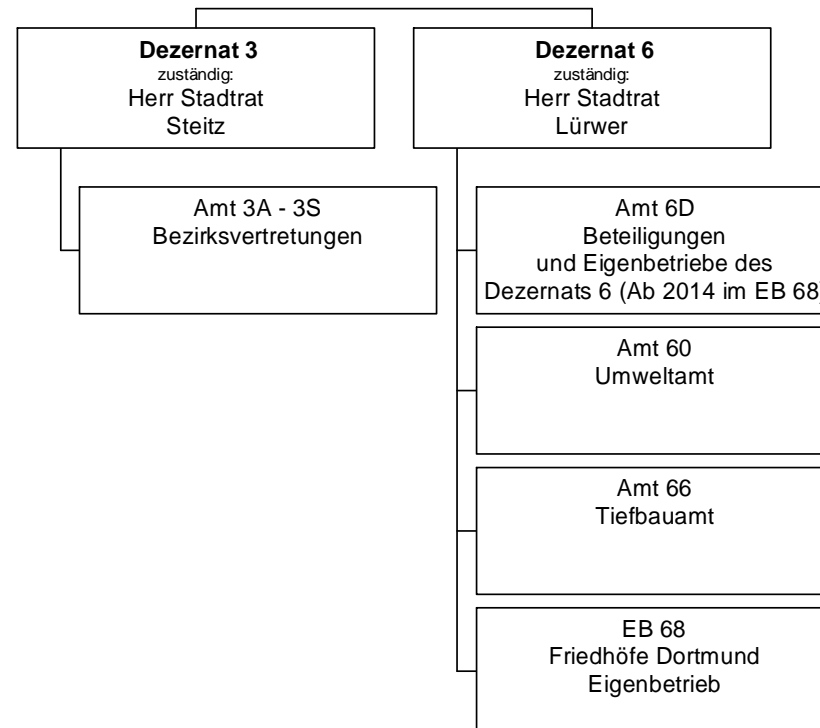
**Dezernat 3**
zuständig:
Herr Stadtrat
Steitz

Amt 3A - 3S
Bezirksvertretungen

**Dezernat 6**
zuständig:
Herr Stadtrat
Lürwer

Amt 6D
Beteiligungen
und Eigenbetriebe des
Dezernats 6 (Ab 2014 im EB 68)

Amt 60
Umweltamt

Amt 66
Tiefbauamt

EB 68
Friedhöfe Dortmund
Eigenbetrieb